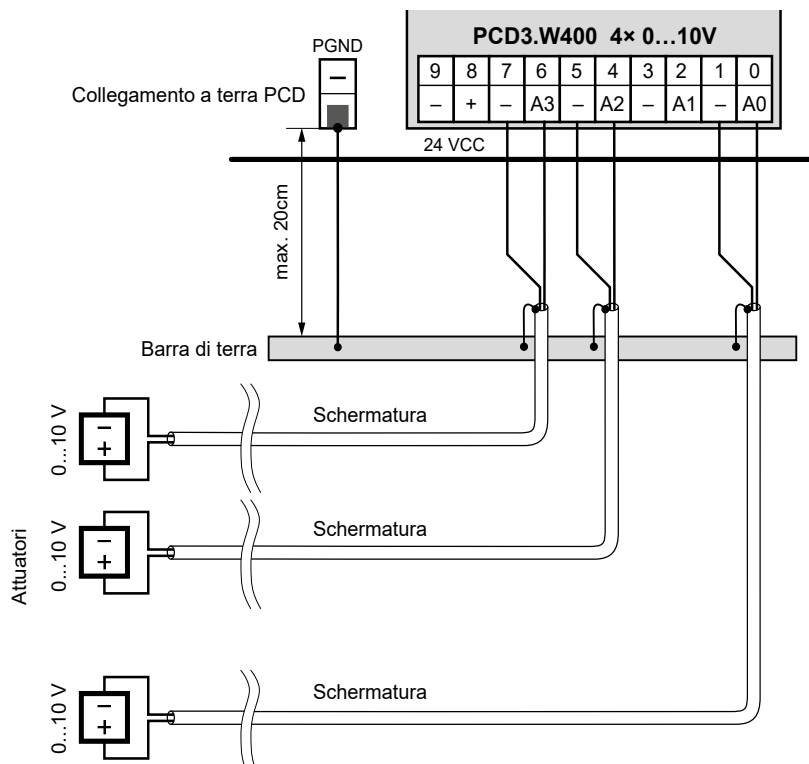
PCD3.W400 4× 0…10V

| 9 | 8 | 7 | 6 | 5 | 4 | 3 | 2 | 1 | 0 |
|---|---|---|---|---|---|---|---|---|---|
| – | + | – | A3 | – | A2 | – | A1 | – | A0 |

PGND

–

Collegamento a terra PCD

24 VCC

max. 20cm

Barra di terra

0…10 V

–
+

Schermatura

Attuatori

0…10 V

–
+

Schermatura

0…10 V

–
+

Schermatura